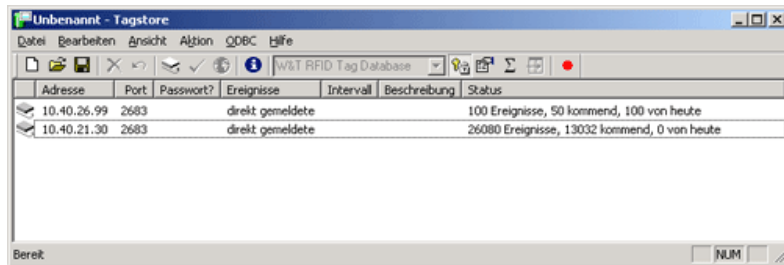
Unbenannt - Tagstore

Datei Bearbeiten Ansicht Aktion ODBC Hilfe

W&T RFID Tag Database

| Adresse | Port | Passwort? | Ereignisse | Intervall | Beschreibung | Status |
|---|---|---|---|---|---|---|
| 10.40.26.99 | 2683 | | direkt gemeldete | | | 100 Ereignisse, 50 kommend, 100 von heute |
| 10.40.21.30 | 2683 | | direkt gemeldete | | | 26080 Ereignisse, 13032 kommend, 0 von heute |

Bereit

NUM